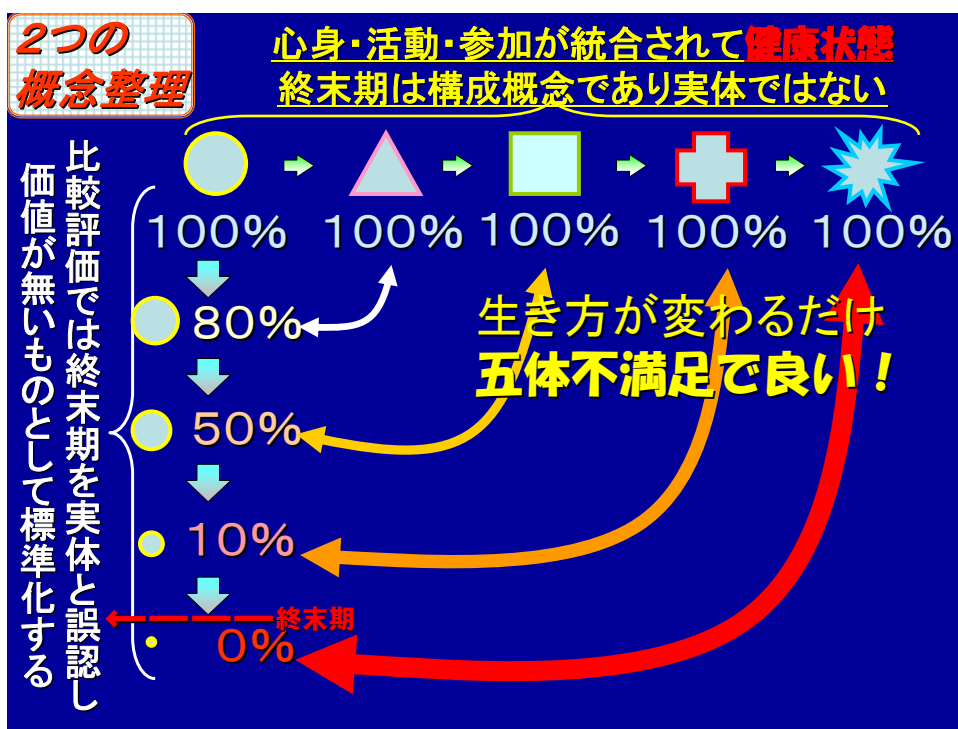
2つの
概念整理

心身・活動・参加が統合されて健康状態
終末期は構成概念であり実体ではない

100%　100%　100%　100%　100%

比較評価では終末期を実体と誤認し
価値が無いものとして標準化する

80%
50%
10%
0%

終末期

生き方が変わるだけ
五体不満足で良い！